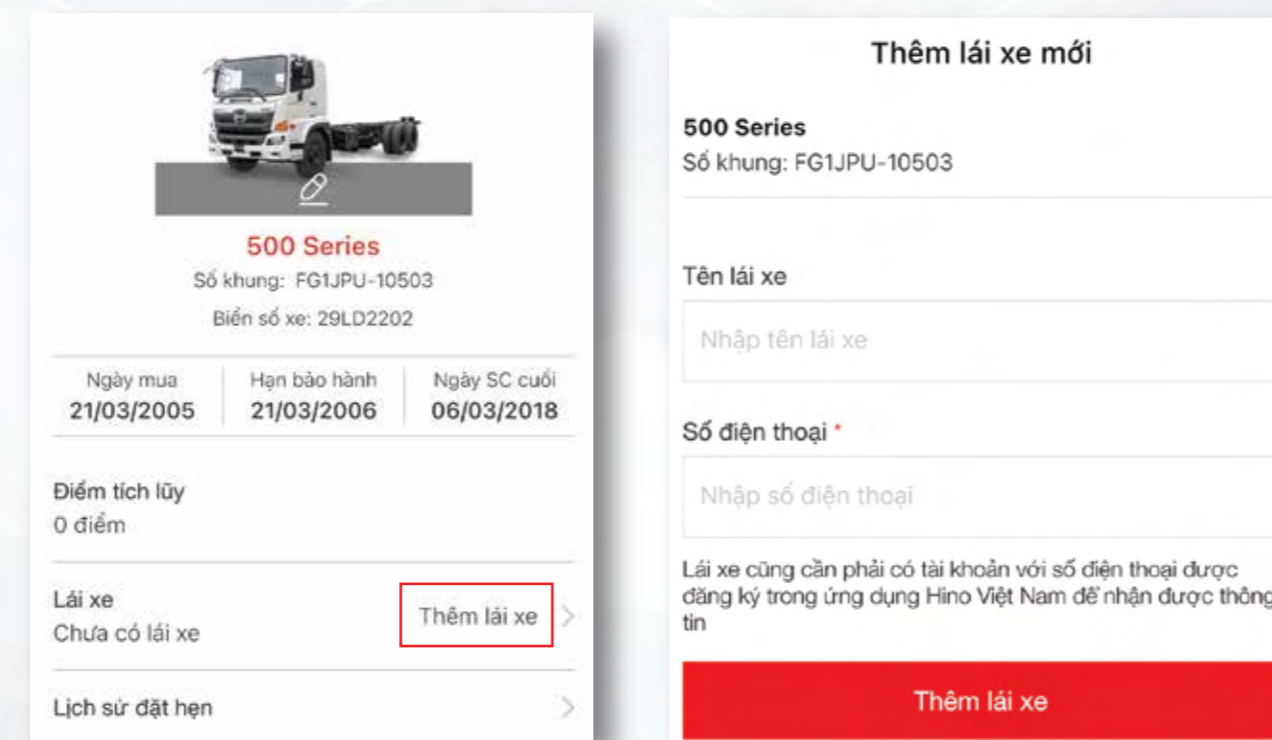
500 Series

Số khung: FG1JPU-10503

Biển số xe: 29LD2202

| Ngày mua | Hạn bảo hành | Ngày SC cuối |
|---|---|---|
| 21/03/2005 | 21/03/2006 | 06/03/2018 |

Điểm tích lũy
0 điểm

Lái xe
Chưa có lái xe

Thêm lái xe

Lịch sử đặt hẹn

Thêm lái xe mới

500 Series
Số khung: FG1JPU-10503

Tên lái xe

Nhập tên lái xe

Số điện thoại *

Nhập số điện thoại

Lái xe cũng cần phải có tài khoản với số điện thoại được đăng ký trong ứng dụng Hino Việt Nam để nhận được thông tin

Thêm lái xe